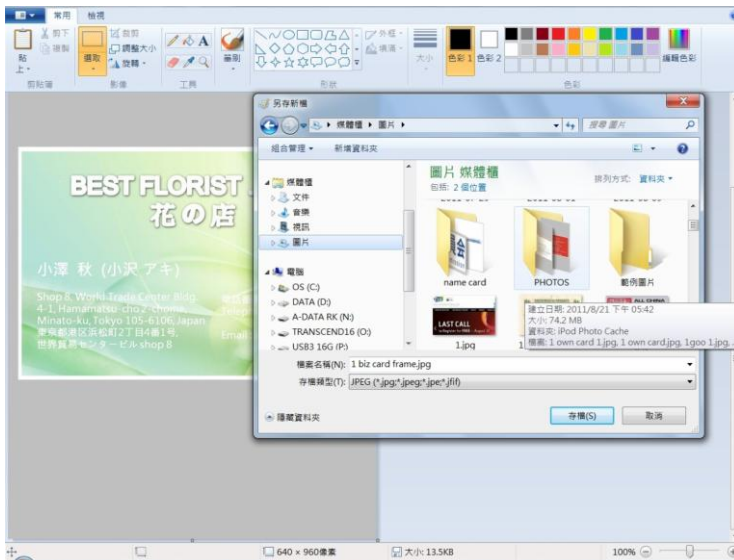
常用 檢視
剪下 複製 貼上 剪貼簿
裁剪 調整大小 旋轉 選取 影像
工具 筆刷
外框 填滿 形狀
大小 色彩1 色彩2 色彩 編輯色彩

BEST FLORIST
花の店
小澤 秋 (小沢アキ)
Shop 8, World Trade Center Bldg. 4-1, Hamamatsu-cho 2-chome, Minato-ku, Tokyo 105-6106, Japan
東京都港区浜松町2丁目4番1号,
世界貿易センタービル shop 8
電話
Telep
Email

另存新檔
媒體櫃 ▸ 圖片 ▸
搜尋 圖片
組合管理 ▾ 新增資料夾
圖片 媒體櫃
包括: 2 個位置
排列方式: 資料夾 ▾
媒體櫃
文件
音樂
視訊
圖片
電腦
OS (C:)
DATA (D:)
A-DATA RK (N:)
TRANSCEND16 (O:)
USB3 16G (P:)
name card
PHOTOS
範例圖片
LAST CALL
1.jpg
建立日期: 2011/8/21 下午 05:42
大小: 74.2 MB
資料夾: iPod Photo Cache
檔案: 1 own card 1.jpg, 1 own card.jpg, 1goo 1.jpg, ...
檔案名稱(N): 1 biz card frame.jpg
存檔類型(T): JPEG (*.jpg;*.jpeg;*.jpe;*.jfif)
隱藏資料夾
存檔(S)
取消

640 × 960像素
大小: 13.5KB
100%